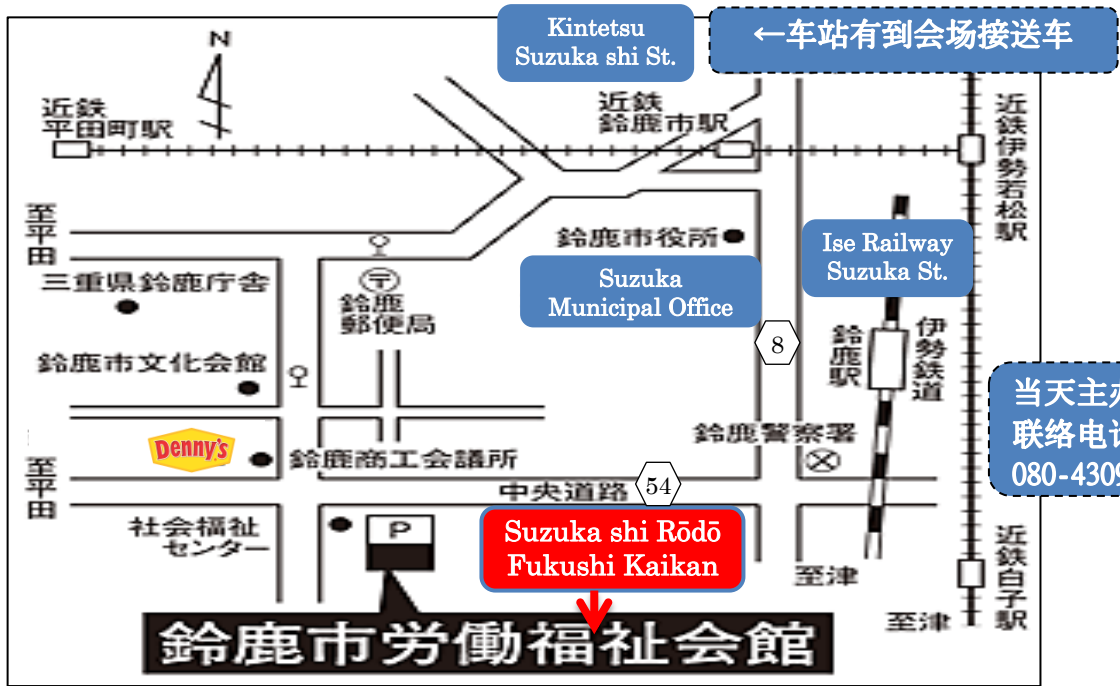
Kintetsu Suzuka shi St.

←车站有到会场接送车

N

近鉄 平田町駅

近鉄 鈴鹿市駅

近鉄伊勢若松駅

至平田

鈴鹿市役所

Ise Railway Suzuka St.

三重県鈴鹿庁舎

〒 鈴鹿郵便局

Suzuka Municipal Office

8

鈴鹿駅

伊勢鉄道

鈴鹿市文化会館

当天主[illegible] 联络电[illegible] 080-4309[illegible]

Denny's

鈴鹿商工会議所

鈴鹿警察署

至平田

中央道路

54

社会福祉センター

P

Suzuka shi Rōdō Fukushi Kaikan

至津

近鉄白子駅

至津

鈴鹿市労働福祉会館